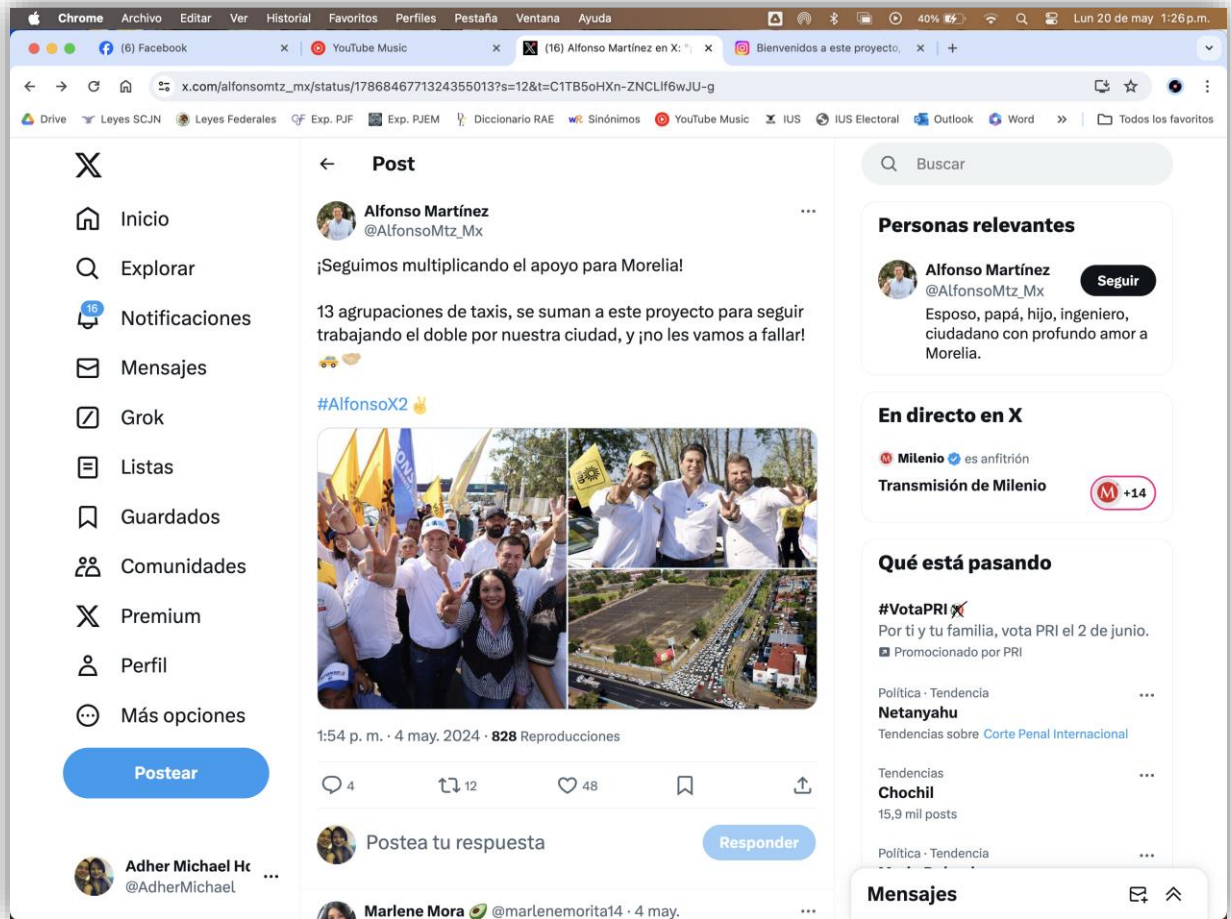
Chrome Archivo Editar Ver Historial Favoritos Perfiles Pestaña Ventana Ayuda 40% Lun 20 de may 1:26 p.m.

(6) Facebook | YouTube Music | (16) Alfonso Martínez en X: | Bienvenidos a este proyecto, | +

x.com/alfonsomtz_mx/status/1786846771324355013?s=12&t=C1TB5oHXn-ZNCLlf6wJU-g

Drive | Leyes SCJN | Leyes Federales | Exp. PJF | Exp. PJEM | Diccionario RAE | Sinónimos | YouTube Music | IUS | IUS Electoral | Outlook | Word | » | Todos los favoritos

Inicio
Explorar
16 Notificaciones
Mensajes
Grok
Listas
Guardados
Comunidades
Premium
Perfil
Más opciones
Postear

Adher Michael Hc
@AdherMichael

Post

Alfonso Martínez
@AlfonsoMtz_Mx

¡Seguimos multiplicando el apoyo para Morelia!

13 agrupaciones de taxis, se suman a este proyecto para seguir trabajando el doble por nuestra ciudad, y ¡no les vamos a fallar! 🚕🤝

#AlfonsoX2 ✌️

1:54 p. m. · 4 may. 2024 · 828 Reproducciones

4 12 48

Postea tu respuesta
Responder

Marlene Mora @marlenemorita14 · 4 may.

Buscar

Personas relevantes

Alfonso Martínez
@AlfonsoMtz_Mx
Seguir
Esposo, papá, hijo, ingeniero, ciudadano con profundo amor a Morelia.

En directo en X

Milenio es anfitrión
Transmisión de Milenio
+14

Qué está pasando

#VotaPRI
Por ti y tu familia, vota PRI el 2 de junio.
Promocionado por PRI

Política · Tendencia
Netanyahu
Tendencias sobre Corte Penal Internacional

Tendencias
Chochil
15,9 mil posts

Política · Tendencia

Mensajes